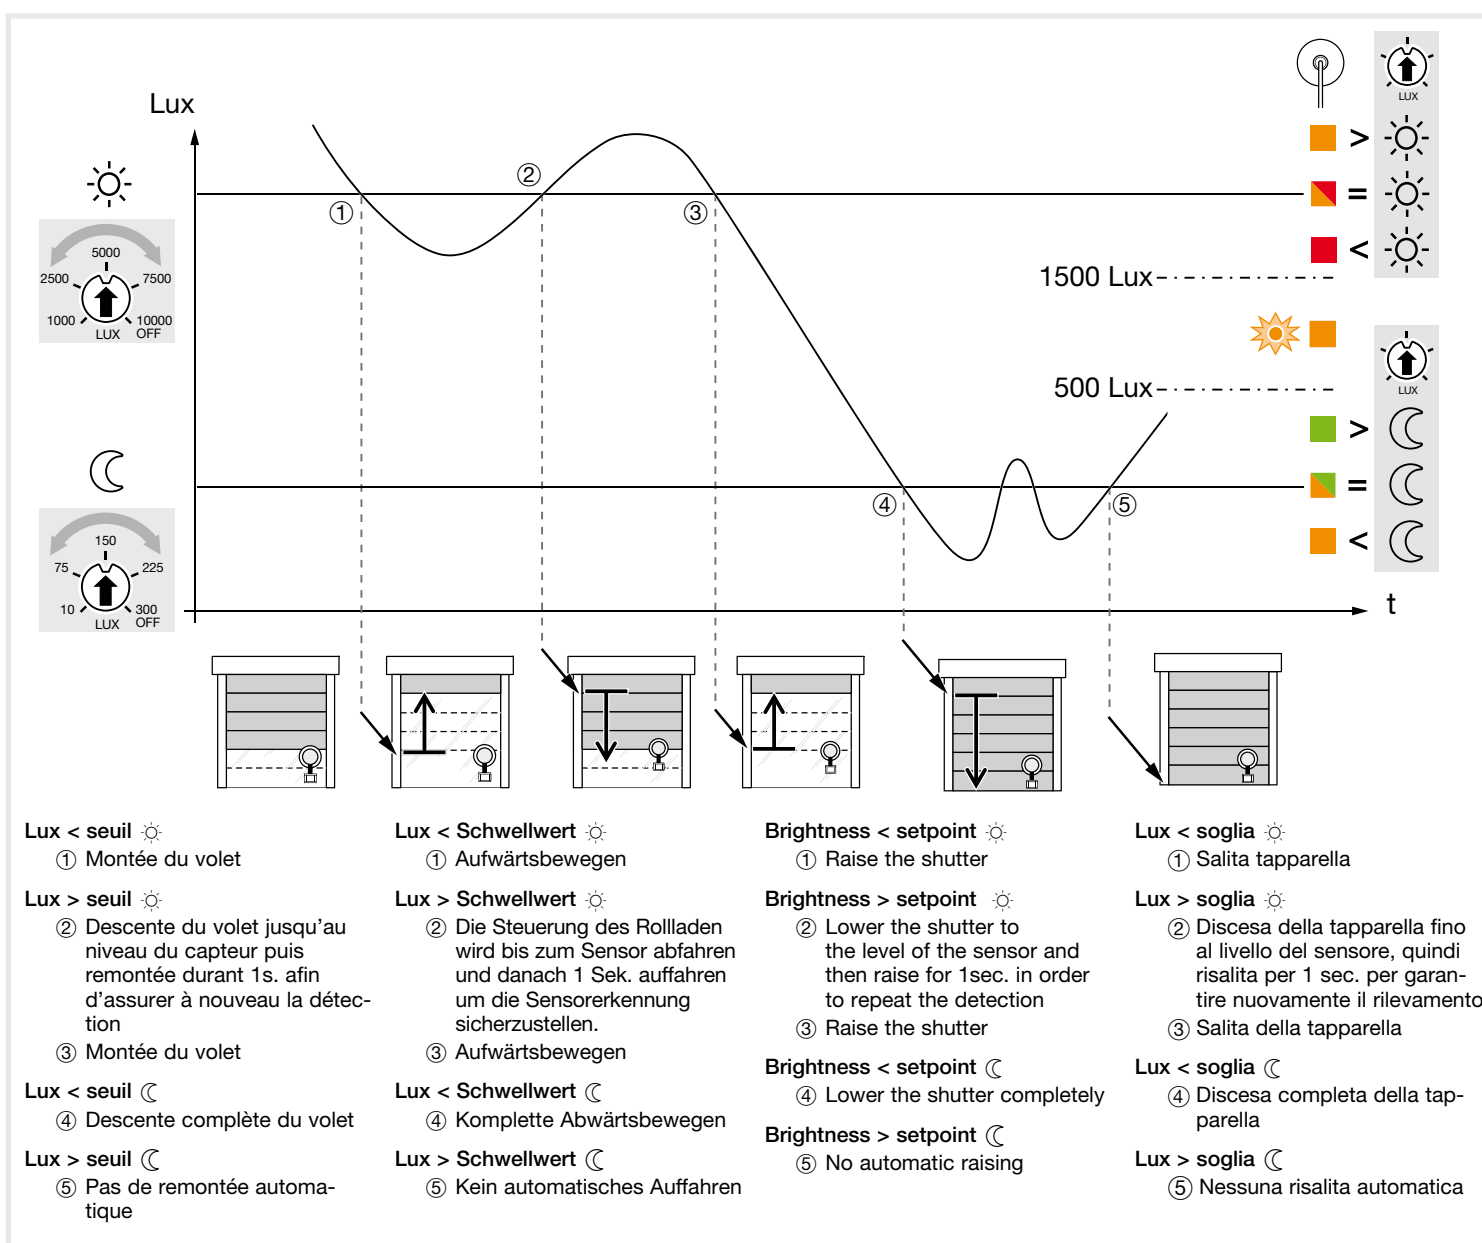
Lux

5000
2500 7500
1000 10000
LUX OFF

150
75 225
10 300
LUX OFF

t

①
②
③
④
⑤

LUX
>
=
<
1500 Lux
500 Lux
LUX
>
=
<

Lux < seuil
① Montée du volet

Lux > seuil
② Descente du volet jusqu'au niveau du capteur puis remontée durant 1s. afin d'assurer à nouveau la détection
③ Montée du volet

Lux < seuil
④ Descente complète du volet

Lux > seuil
⑤ Pas de remontée automatique

Lux < Schwellwert
① Aufwärtsbewegen

Lux > Schwellwert
② Die Steuerung des Rollladen wird bis zum Sensor abfahren und danach 1 Sek. auffahren um die Sensorerkennung sicherzustellen.
③ Aufwärtsbewegen

Lux < Schwellwert
④ Komplette Abwärtsbewegen

Lux > Schwellwert
⑤ Kein automatisches Auffahren

Brightness < setpoint
① Raise the shutter

Brightness > setpoint
② Lower the shutter to the level of the sensor and then raise for 1sec. in order to repeat the detection
③ Raise the shutter

Brightness < setpoint
④ Lower the shutter completely

Brightness > setpoint
⑤ No automatic raising

Lux < soglia
① Salita tapparella

Lux > soglia
② Discesa della tapparella fino al livello del sensore, quindi risalita per 1 sec. per garantire nuovamente il rilevamento
③ Salita della tapparella

Lux < soglia
④ Discesa completa della tapparella

Lux > soglia
⑤ Nessuna risalita automatica